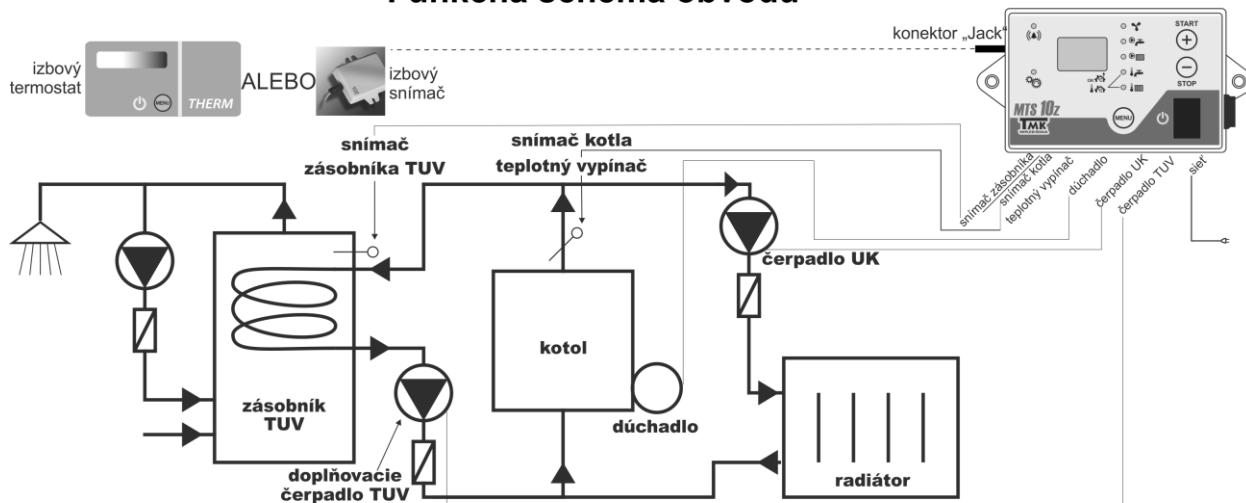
Funkčná schéma obvodu

izbový termostat

THERM

MENU

ALEBO

izbový snímač

konektor „Jack"

START

STOP

MENU

MTS 10z

TMK

snímač zásobníka

snímač kotla

teplotný vypínač

dúchadlo

čerpadlo UK

čerpadlo TUV

sieť

snímač zásobníka TUV

snímač kotla teplotný vypínač

čerpadlo UK

kotol

dúchadlo

zásobník TUV

doplňovacie čerpadlo TUV

radiátor